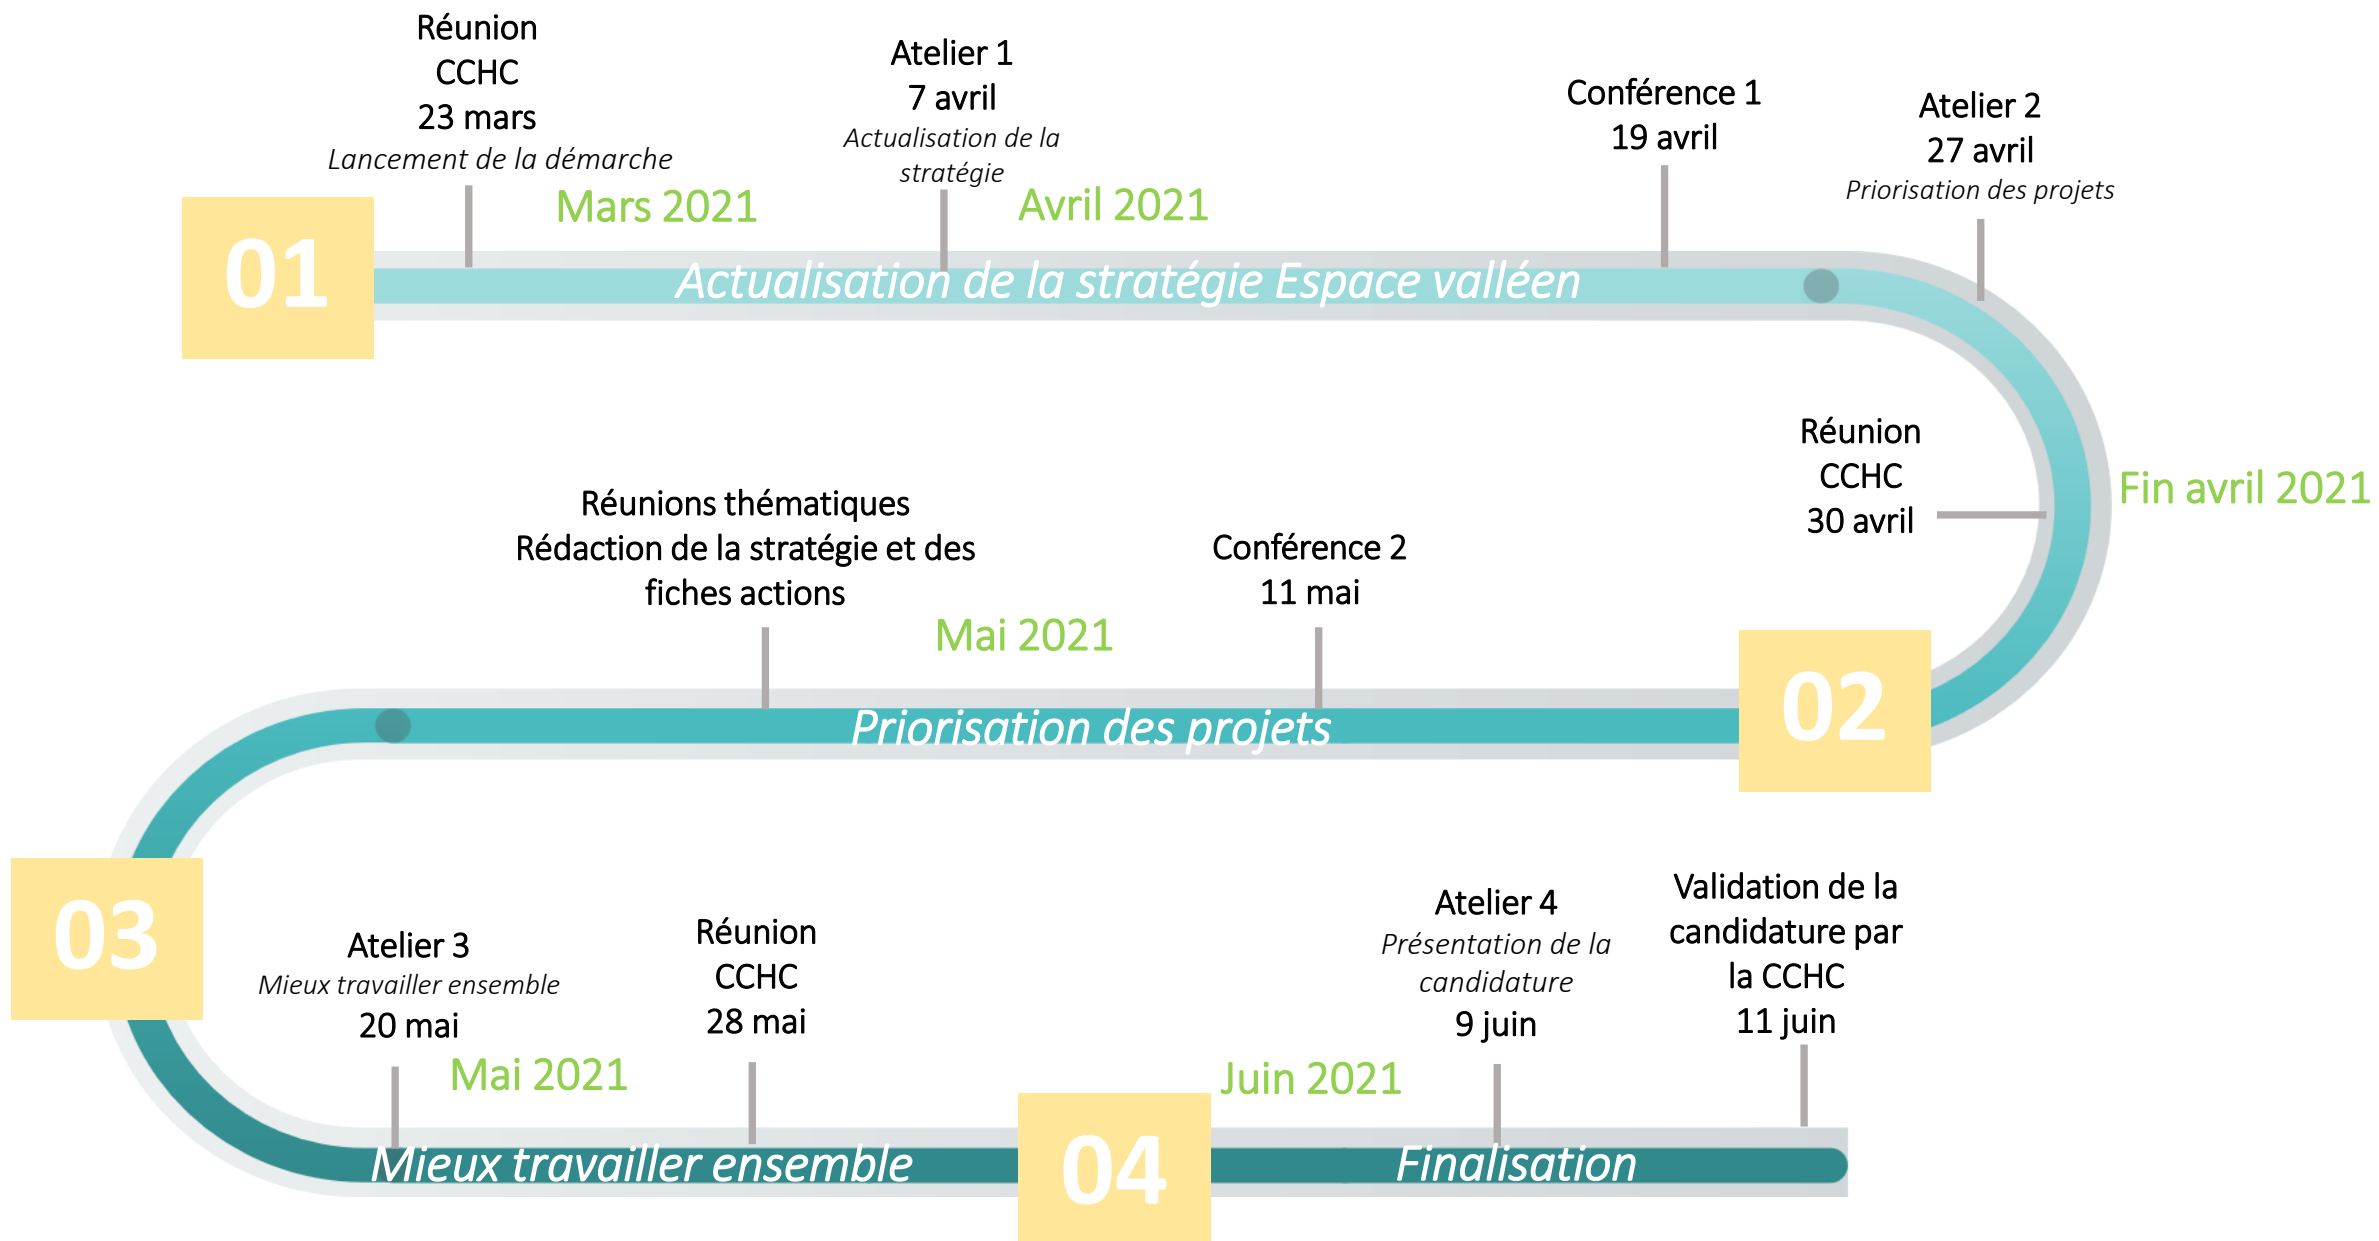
Réunion CCHC 23 mars
*Lancement de la démarche*

Mars 2021

Atelier 1
7 avril
*Actualisation de la stratégie*

Avril 2021

Conférence 1
19 avril

Atelier 2
27 avril
*Priorisation des projets*

01

Actualisation de la stratégie Espace valléen

Réunion CCHC 30 avril

Fin avril 2021

Réunions thématiques
Rédaction de la stratégie et des fiches actions

Mai 2021

Conférence 2
11 mai

02

Priorisation des projets

03

Atelier 3
*Mieux travailler ensemble*
20 mai

Mai 2021

Réunion CCHC 28 mai

Juin 2021

Atelier 4
*Présentation de la candidature*
9 juin

Validation de la candidature par la CCHC
11 juin

Mieux travailler ensemble

04

Finalisation